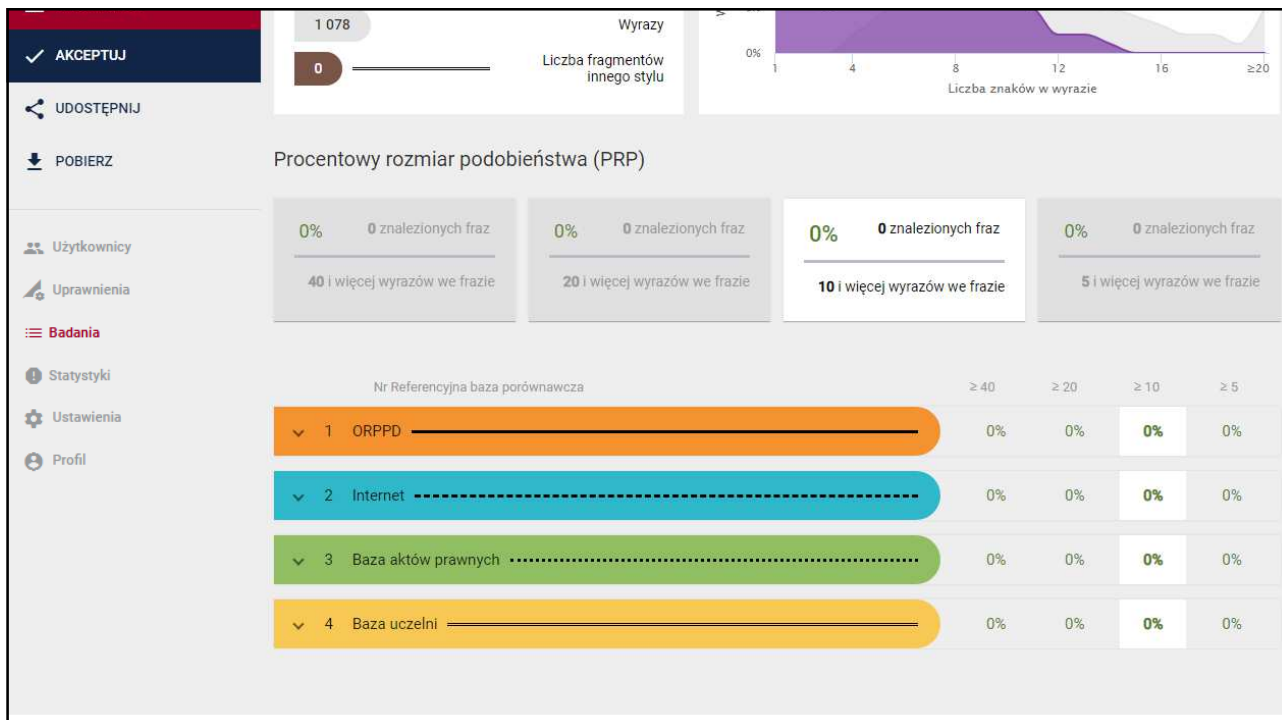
AKCEPTUJ

UDOSTĘPNIJ

POBIERZ

Użytkownicy

Uprawnienia

Badania

Statystyki

Ustawienia

Profil

1 078 Wyrazy

0 Liczba fragmentów innego stylu

0%

1 4 8 12 16 ≥20

Liczba znaków w wyrazie

Procentowy rozmiar podobieństwa (PRP)

0% 0 znalezionych fraz
40 i więcej wyrazów we frazie

0% 0 znalezionych fraz
20 i więcej wyrazów we frazie

0% 0 znalezionych fraz
10 i więcej wyrazów we frazie

0% 0 znalezionych fraz
5 i więcej wyrazów we frazie

| Nr | Referencyjna baza porównawcza | ≥ 40 | ≥ 20 | ≥ 10 | ≥ 5 |
|---|---|---|---|---|---|
| 1 | ORPPD | 0% | 0% | 0% | 0% |
| 2 | Internet | 0% | 0% | 0% | 0% |
| 3 | Baza aktów prawnych | 0% | 0% | 0% | 0% |
| 4 | Baza uczelni | 0% | 0% | 0% | 0% |